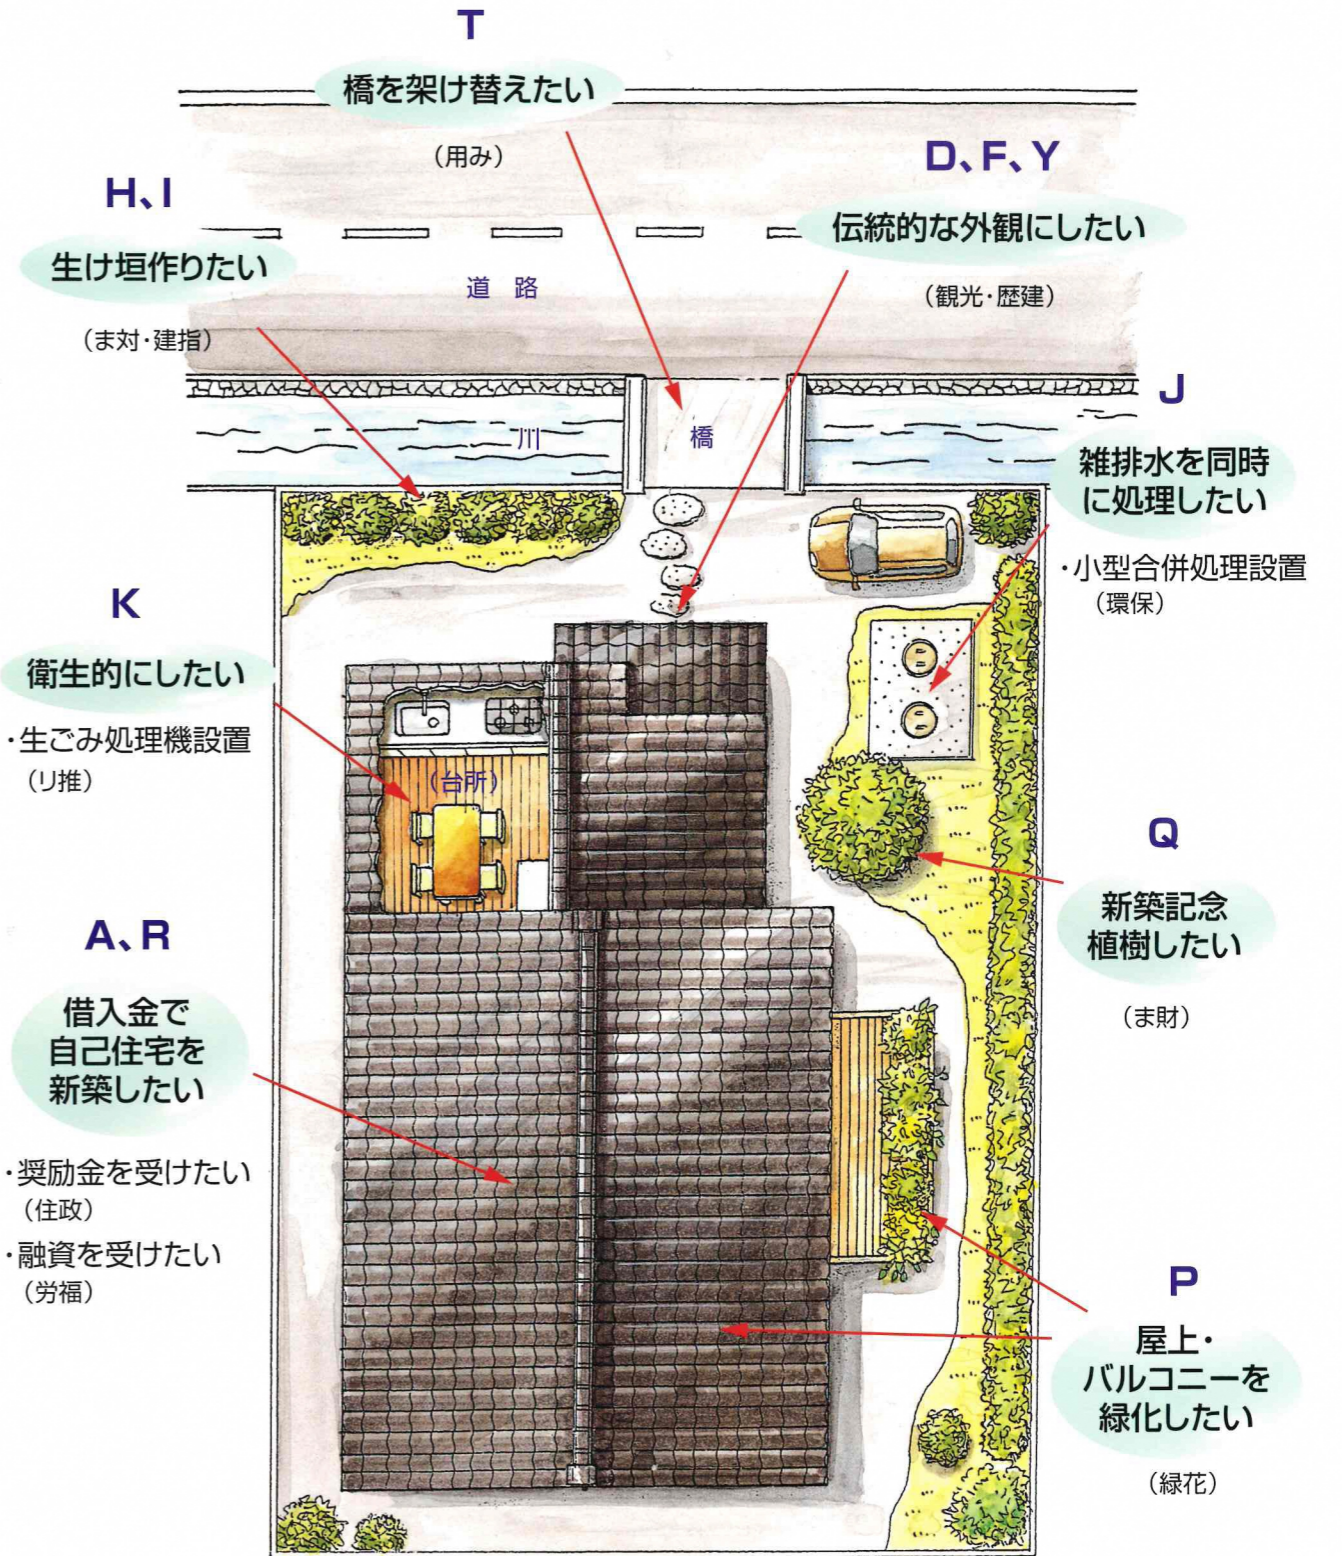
T

橋を架け替えたい

（用み）

H、I

生け垣作りたい

（ま対・建指）

D、F、Y

伝統的な外観にしたい

（観光・歴建）

道　路

川

橋

J

雑排水を同時に処理したい

・小型合併処理設置
（環保）

K

衛生的にしたい

・生ごみ処理機設置
（リ推）

（台所）

Q

新築記念植樹したい

（ま財）

A、R

借入金で自己住宅を新築したい

・奨励金を受けたい
（住政）
・融資を受けたい
（労福）

P

屋上・バルコニーを緑化したい

（緑花）